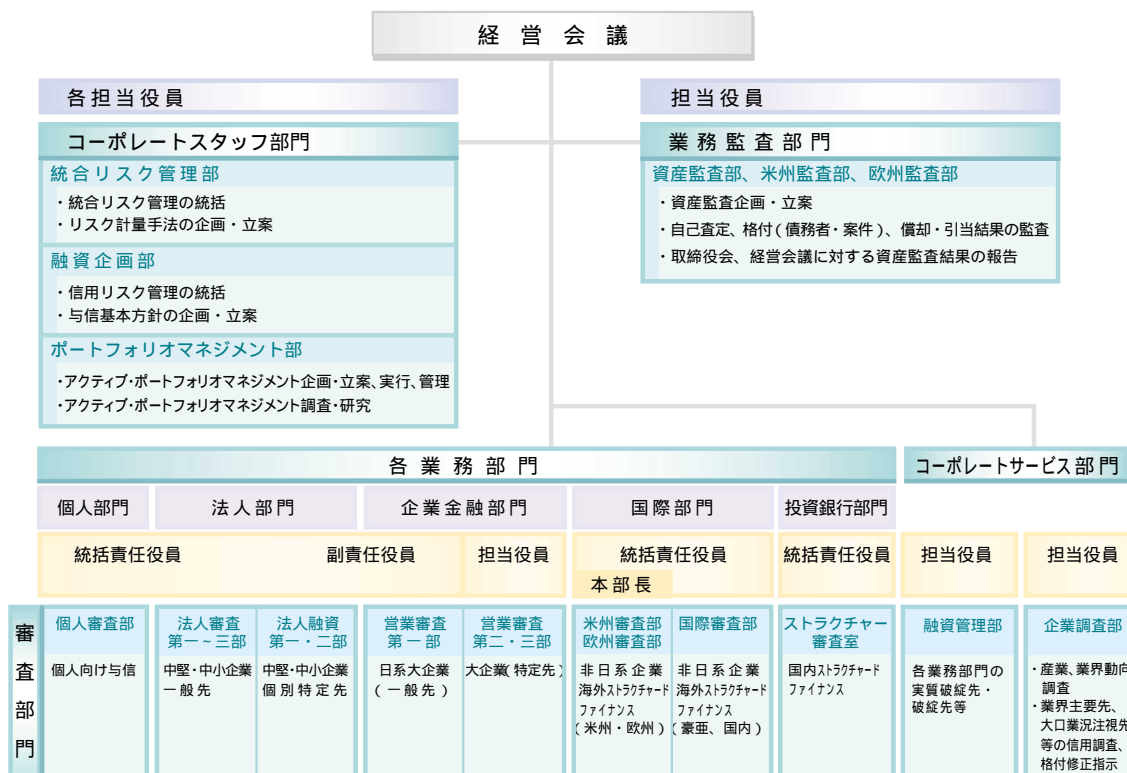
経営会議

各担当役員

コーポレートスタッフ部門

統合リスク管理部
・統合リスク管理の統括
・リスク計量手法の企画・立案

融資企画部
・信用リスク管理の統括
・与信基本方針の企画・立案

ポートフォリオマネジメント部
・アクティブ・ポートフォリオマネジメント企画・立案、実行、管理
・アクティブ・ポートフォリオマネジメント調査・研究

担当役員

業務監査部門

資産監査部、米州監査部、欧州監査部
・資産監査企画・立案
・自己査定、格付（債務者・案件）、償却・引当結果の監査
・取締役会、経営会議に対する資産監査結果の報告

各業務部門

コーポレートサービス部門

| 個人部門 | 法人部門 | | 企業金融部門 | | 国際部門 | | 投資銀行部門 | | |
|---|---|---|---|---|---|---|---|---|---|
| 統括責任役員 | | 副責任役員 | | 担当役員 | 統括責任役員 本部長 | | 統括責任役員 | 担当役員 | 担当役員 |
| 個人審査部 | 法人審査第一～三部 | 法人融資第一・二部 | 営業審査第一部 | 営業審査第二・三部 | 米州審査部 欧州審査部 | 国際審査部 | ストラクチャー審査室 | 融資管理部 | 企業調査部 |
| 個人向け与信 | 中堅・中小企業一般先 | 中堅・中小企業個別特定先 | 日系大企業（一般先） | 大企業（特定先） | 非日系企業 海外ストラクチャードファイナンス（米州・欧州） | 非日系企業 海外ストラクチャードファイナンス（豪亜、国内） | 国内ストラクチャードファイナンス | 各業務部門の実質破綻先・破綻先等 | ・産業、業界動向調査 ・業界主要先、大口業況注視先等の信用調査、格付修正指示 |

審査部門